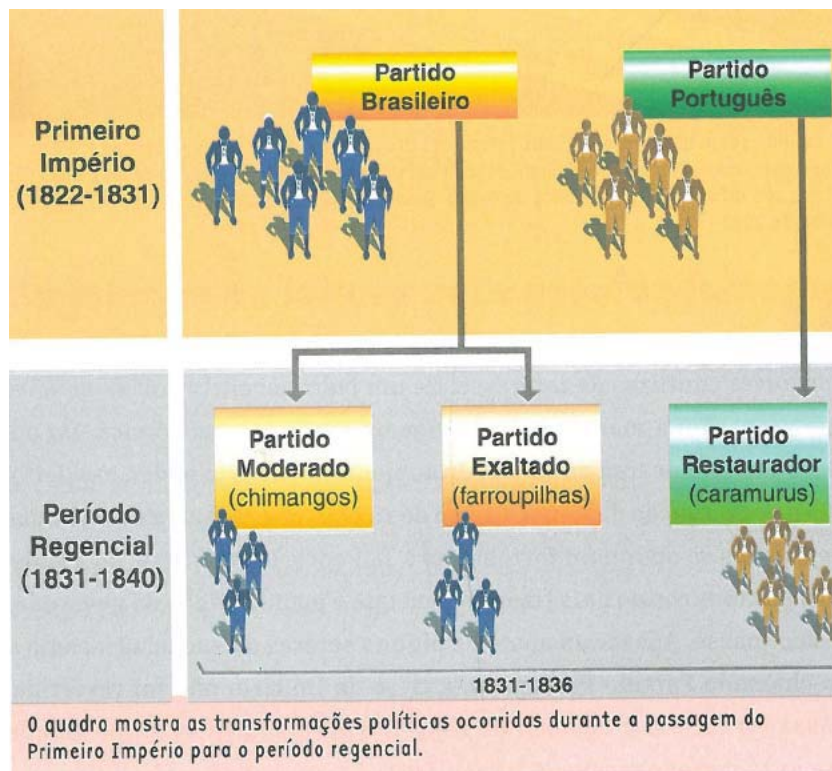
Primeiro Império (1822-1831)

Partido Brasileiro

Partido Português

Período Regencial (1831-1840)

Partido Moderado (chimangos)

Partido Exaltado (farroupilhas)

Partido Restaurador (caramurus)

1831-1836

O quadro mostra as transformações políticas ocorridas durante a passagem do Primeiro Império para o período regencial.